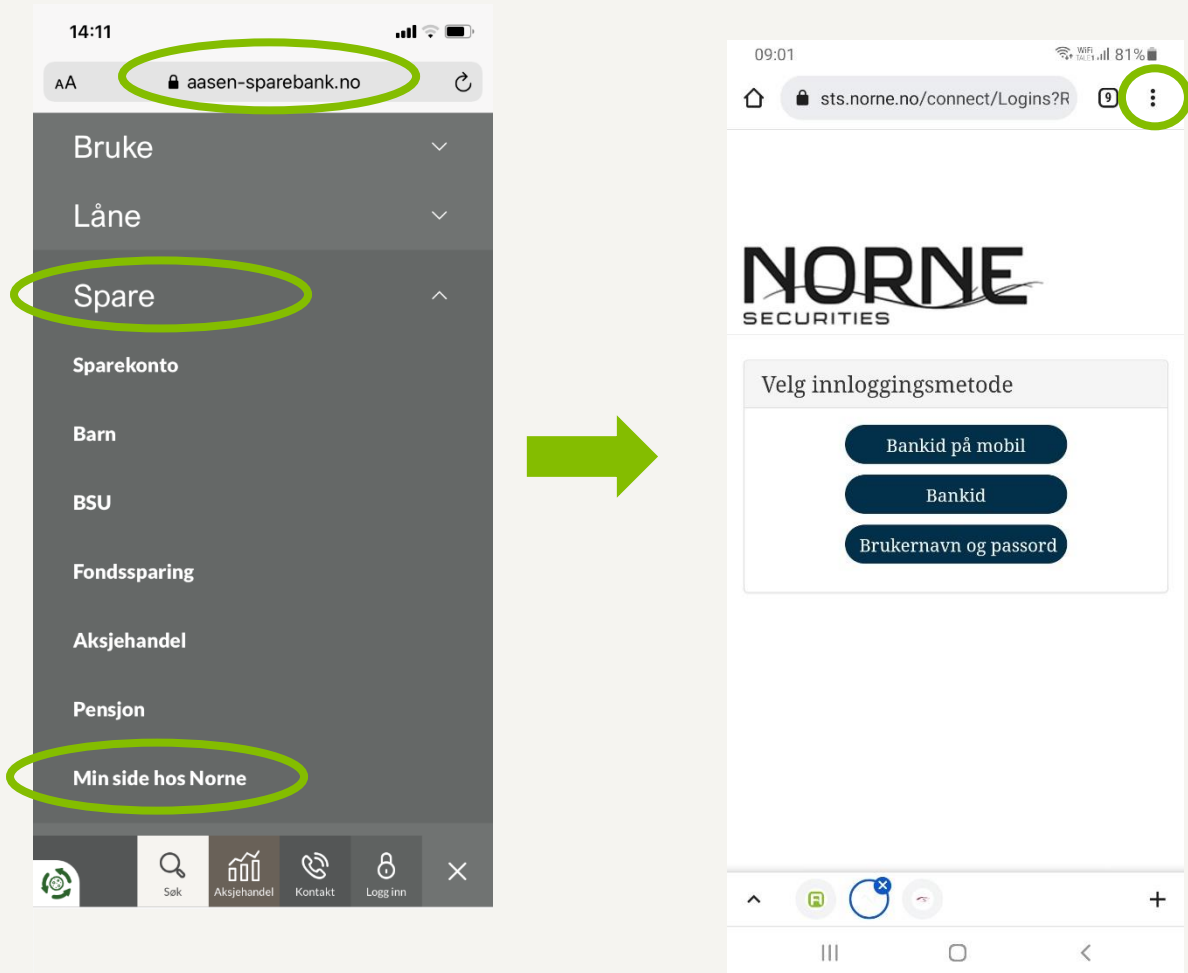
14:11

AA aasen-sparebank.no

Bruke

Låne

Spare

Sparekonto

Barn

BSU

Fondssparing

Aksjehandel

Pensjon

Min side hos Norne

Søk
Aksjehandel
Kontakt
Logg inn

09:01
81%

sts.norne.no/connect/Logins?R

9

NORNE
SECURITIES

Velg innloggingsmetode

Bankid på mobil

Bankid

Brukernavn og passord